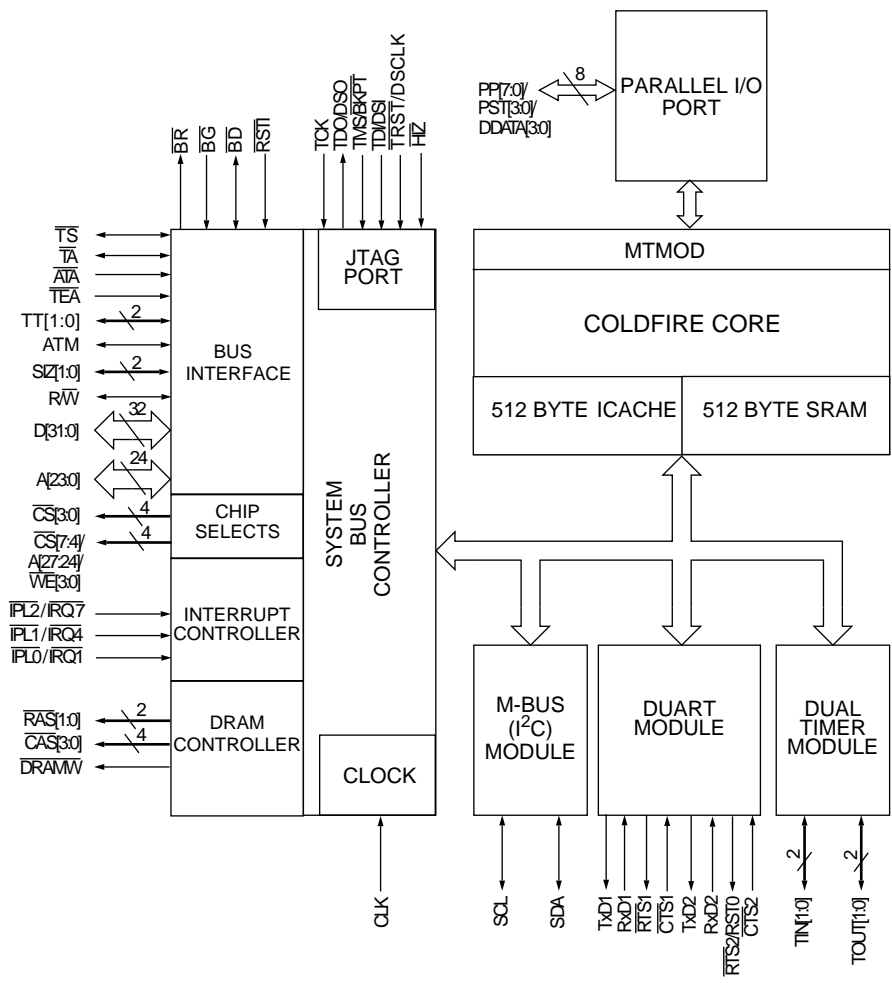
PP[7:0]/
PST[3:0]/
DDATA[3:0]

8

PARALLEL I/O PORT

$\overline{BR}$ $\overline{BG}$ $\overline{BD}$ $\overline{RSTI}$

TCK TDO/DSO TMS/BKPT TDI/DSI $\overline{TRST}$/DSCLK $\overline{HIZ}$

JTAG PORT

MTMOD

COLDFIRE CORE

512 BYTE ICACHE

512 BYTE SRAM

$\overline{TS}$
$\overline{TA}$
$\overline{ATA}$
$\overline{TEA}$
TT[1:0]
2
ATM
SIZ[1:0]
2
R/$\overline{W}$
D[31:0]
32
A[23:0]
24

BUS INTERFACE

$\overline{CS}$[3:0]
4
$\overline{CS}$[7:4]/
A[27:24]/
$\overline{WE}$[3:0]
4

CHIP SELECTS

SYSTEM BUS CONTROLLER

$\overline{IPL2}$/$\overline{IRQ7}$
$\overline{IPL1}$/$\overline{IRQ4}$
$\overline{IPL0}$/$\overline{IRQ1}$

INTERRUPT CONTROLLER

$\overline{RAS}$[1:0]
2
$\overline{CAS}$[3:0]
4
$\overline{DRAMW}$

DRAM CONTROLLER

CLOCK

CLK

M-BUS ($I^2C$) MODULE

DUART MODULE

DUAL TIMER MODULE

SCL SDA

TxD1 RxD1 $\overline{RTS1}$ $\overline{CTS1}$ TxD2 RxD2 $\overline{RTS2}$/$\overline{RST0}$ $\overline{CTS2}$

2
TIN[1:0]

2
TOUT[1:0]